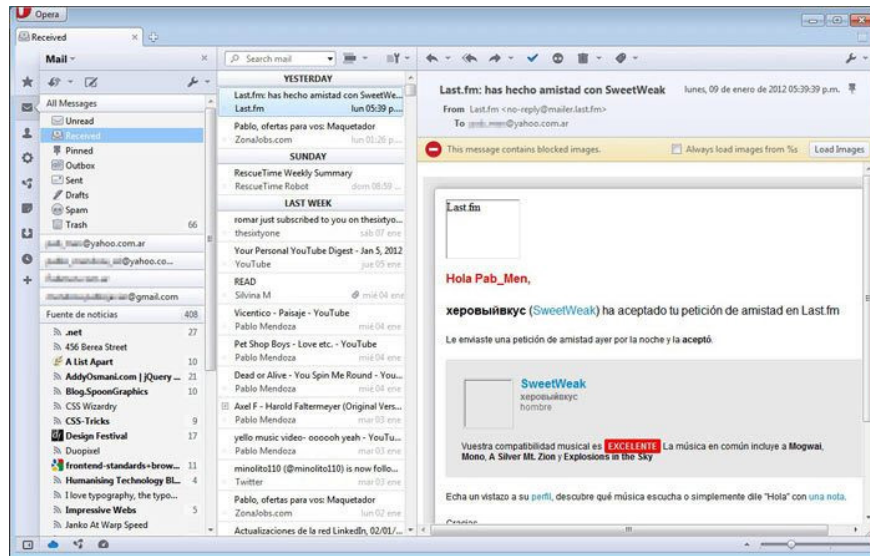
Opera

Received

Mail

All Messages
Unread
Received
Pinned
Outbox
Sent
Drafts
Spam
Trash 66

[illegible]@yahoo.com.ar
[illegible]@yahoo.co...
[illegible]
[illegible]@gmail.com

Fuente de noticias 408
.net 27
456 Berea Street
A List Apart 10
AddyOsmani.com | jQuery ... 21
Blog.SpoonGraphics 10
CSS Wizardry
CSS-Tricks 9
Design Festival 17
Duopixel
frontend-standards+brow... 11
Humanising Technology Bl... 4
I love typography, the typo...
Impressive Webs 5
Janko At Warp Speed

Search mail

YESTERDAY
Last.fm: has hecho amistad con SweetWe...
Last.fm lun 05:39 p...
Pablo, ofertas para vos: Maquetador
ZonaJobs.com lun 01:26 p...
SUNDAY
RescueTime Weekly Summary
RescueTime Robot dom 08:59
LAST WEEK
romar just subscribed to you on thesixtyo...
thesixtyone sáb 07 ene
Your Personal YouTube Digest - Jan 5, 2012
YouTube jue 05 ene
READ
Silvina M mié 04 ene
Vicentico - Paisaje - YouTube
Pablo Mendoza mié 04 ene
Pet Shop Boys - Love etc. - YouTube
Pablo Mendoza mié 04 ene
Dead or Alive - You Spin Me Round - You...
Pablo Mendoza mié 04 ene
Axel F - Harold Faltermeyer (Original Vers...
Pablo Mendoza mar 03 ene
yello music video- oooooh yeah - YouTu...
Pablo Mendoza mar 03 ene
minolito110 (@minolito110) is now follo...
Twitter mar 03 ene
Pablo, ofertas para vos: Maquetador
ZonaJobs.com lun 02 ene
Actualizaciones de la red LinkedIn, 02/01/...

Last.fm: has hecho amistad con SweetWeak
lunes, 09 de enero de 2012 05:39:39 p.m.
From Last.fm <no-reply@mailer.last.fm>
To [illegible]@yahoo.com.ar

This message contains blocked images.
Always load images from %s
Load Images

Last.fm

Hola Pab_Men,

херобыйвкус (SweetWeak) ha aceptado tu petición de amistad en Last.fm

Le enviaste una petición de amistad ayer por la noche y la aceptó.

SweetWeak
херобыйвкус
hombre

Vuestra compatibilidad musical es EXCELENTE La música en común incluye a Mogwai, Mono, A Silver Mt. Zion y Explosions in the Sky

Echa un vistazo a su perfil, descubre qué música escucha o simplemente dile "Hola" con una nota.

Gracias